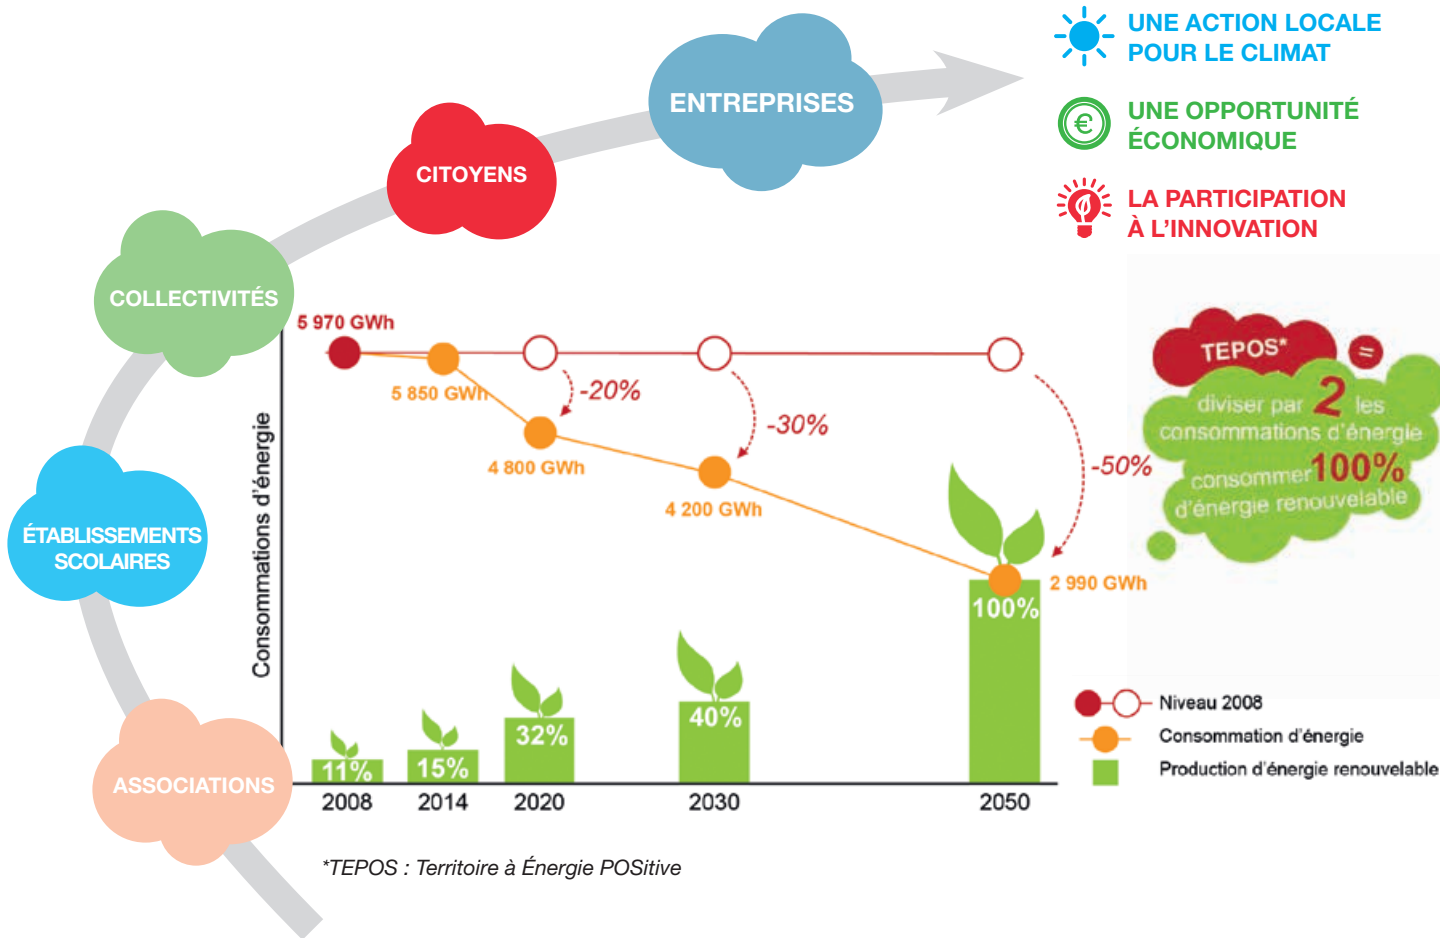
UNE ACTION LOCALE POUR LE CLIMAT

UNE OPPORTUNITÉ ÉCONOMIQUE

LA PARTICIPATION À L'INNOVATION

ENTREPRISES

CITOYENS

COLLECTIVITÉS

ÉTABLISSEMENTS SCOLAIRES

ASSOCIATIONS

TEPOS* = diviser par 2 les consommations d'énergie consommer 100% d'énergie renouvelable

Consommations d'énergie

5 970 GWh
5 850 GWh
-20%
4 800 GWh
-30%
4 200 GWh
-50%
2 990 GWh

11%
15%
32%
40%
100%

2008
2014
2020
2030
2050

Niveau 2008
Consommation d'énergie
Production d'énergie renouvelable

*TEPOS : Territoire à Énergie POSitive